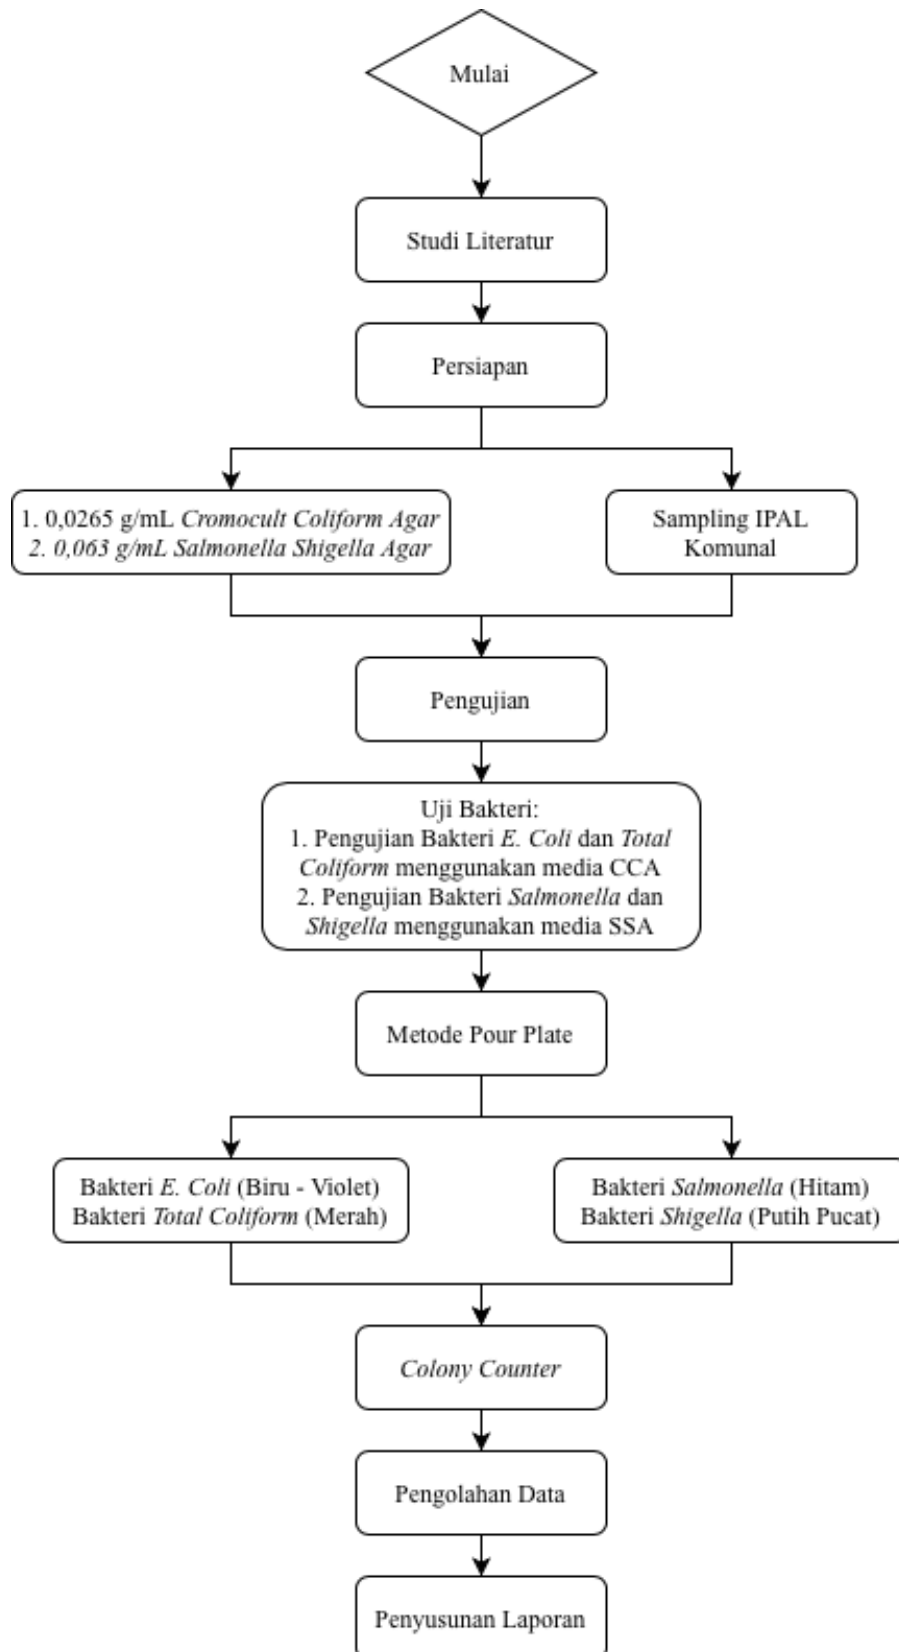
Mulai

Studi Literatur

Persiapan

1. 0,0265 g/mL Cromocult Coliform Agar
2. 0,063 g/mL Salmonella Shigella Agar

Sampling IPAL Komunal

Pengujian

Uji Bakteri:
1. Pengujian Bakteri E. Coli dan Total Coliform menggunakan media CCA
2. Pengujian Bakteri Salmonella dan Shigella menggunakan media SSA

Metode Pour Plate

Bakteri E. Coli (Biru - Violet)
Bakteri Total Coliform (Merah)

Bakteri Salmonella (Hitam)
Bakteri Shigella (Putih Pucat)

Colony Counter

Pengolahan Data

Penyusunan Laporan